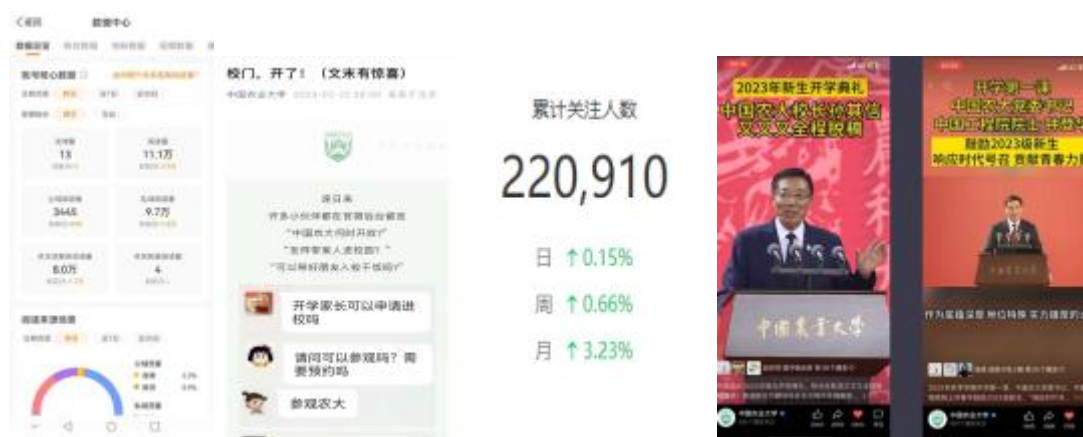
〈返回　数据中心

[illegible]

13　11.1万

3445　9.7万

8.0万　4

校门，开了！（文末有惊喜）

中国农业大学 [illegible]

开学家长可以申请进校吗

请问可以参观吗？需要预约吗

参观农大

累计关注人数

220,910

日 ↑0.15%

周 ↑0.66%

月 ↑3.23%

2023年新生开学典礼
中国农大校长孙其信
又又又全程脱稿

开学第一课
中国农大党委书记
中国工程院院士 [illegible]
寄语2023级新生
响应时代号召 贡献青春力量

中国农业大学

中国农业大学